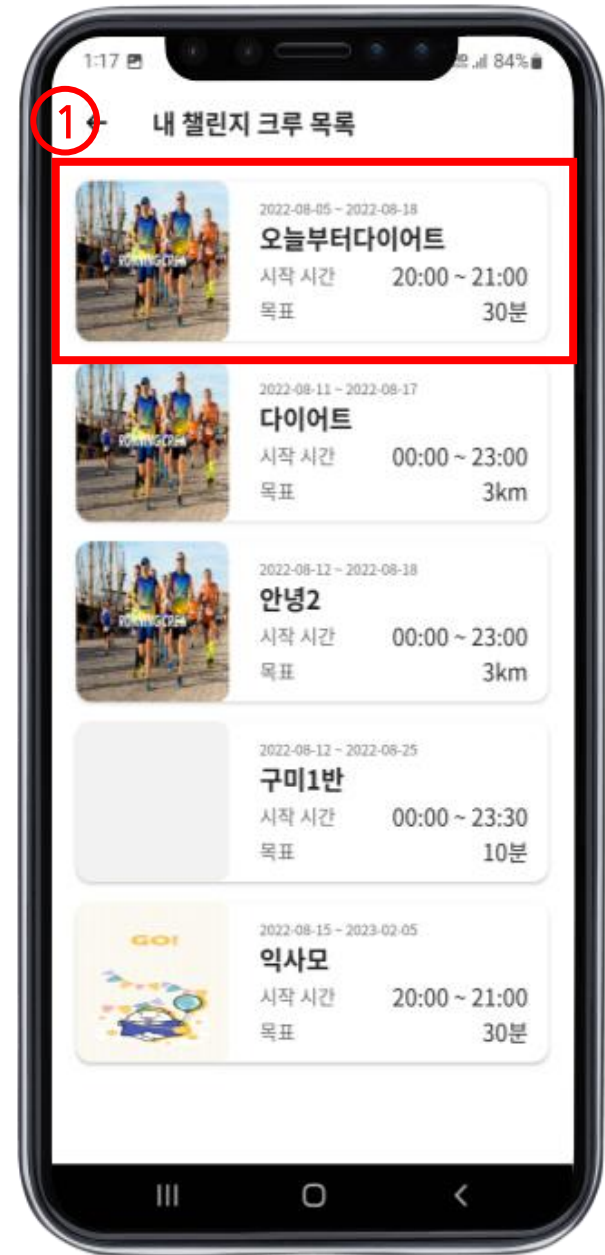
1:17

84%

1

← 내 챌린지 크루 목록

2022-08-05 ~ 2022-08-18
오늘부터다이어트
시작 시간 20:00 ~ 21:00
목표 30분

2022-08-11 ~ 2022-08-17
다이어트
시작 시간 00:00 ~ 23:00
목표 3km

2022-08-12 ~ 2022-08-18
안녕2
시작 시간 00:00 ~ 23:00
목표 3km

2022-08-12 ~ 2022-08-25
구미1반
시작 시간 00:00 ~ 23:30
목표 10분

GO!

2022-08-15 ~ 2023-02-05
익사모
시작 시간 20:00 ~ 21:00
목표 30분